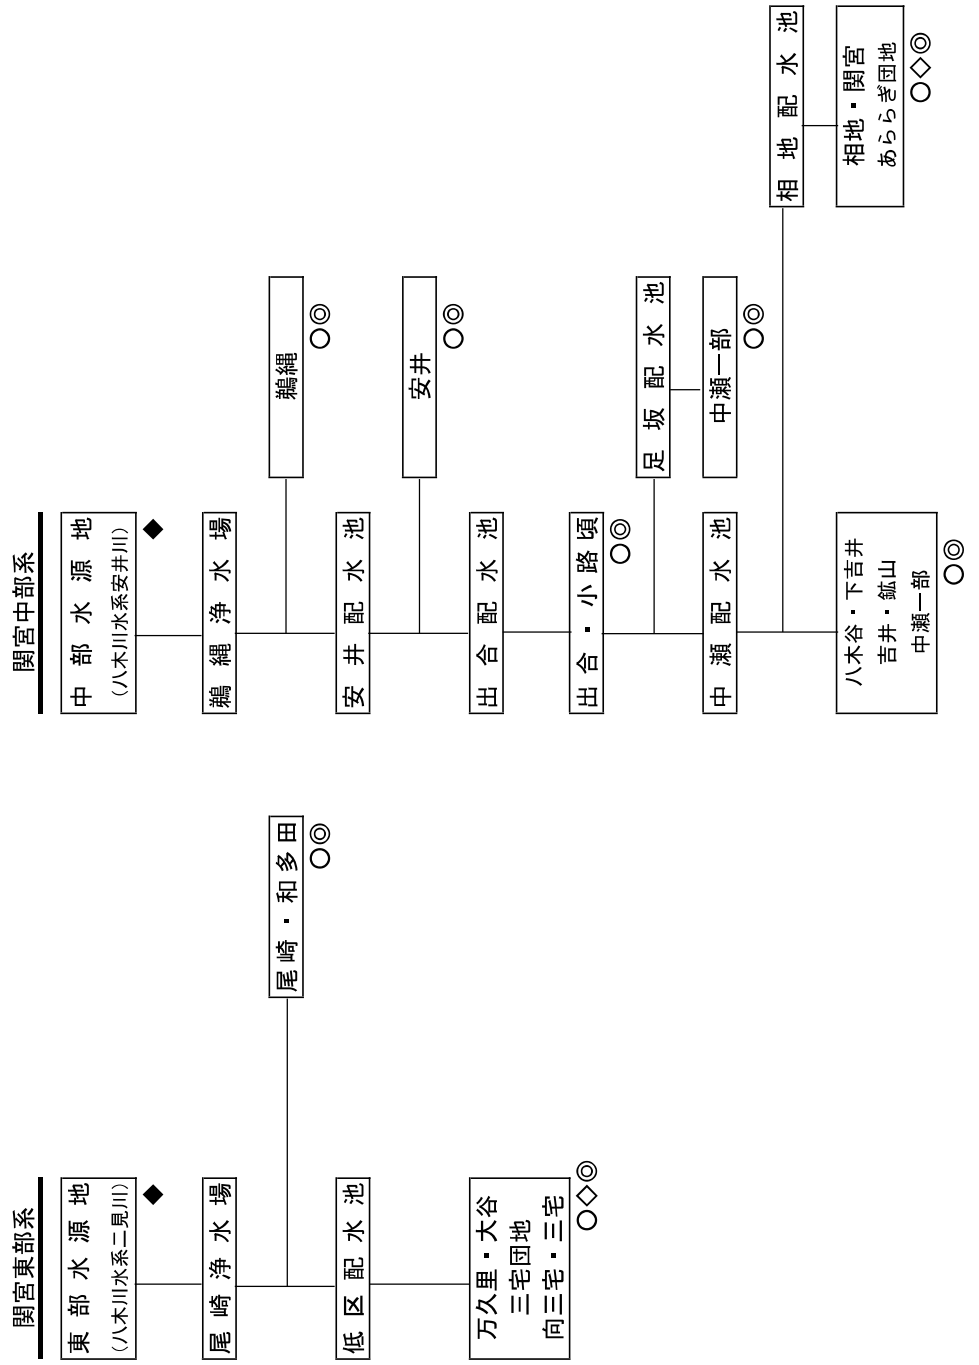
関宮東部系

東部水源地
（八木川水系三見川）
◆

尾崎浄水場

尾崎・和多田
○◎

低区配水池

万久里・大谷
三宅団地
向三宅・三宅
○◇◎

関宮中部系

中部水源地
（八木川水系安井川）
◆

鵜縄浄水場

鵜縄
○◎

安井配水池

安井
○◎

出合配水池

出合・小路頃
○◎

足坂配水池

中瀬一部
○◎

中瀬配水池

八木谷・下吉井
吉井・鉱山
中瀬一部
○◎

相地配水池

相地・関宮
あららぎ団地
○◇◎